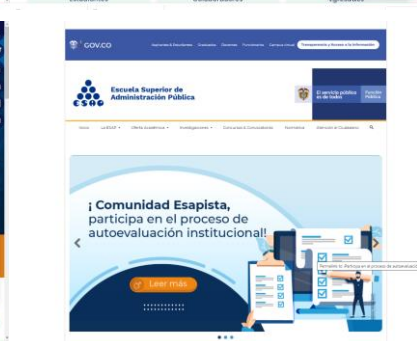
GOV.CO

Aspirantes & Estudiantes Graduados Docentes Funcionarios Campus Virtual Transparencia y Acceso a la Información

Escuela Superior de Administración Pública

ESAP

El servicio público es de todos

Función Pública

Inicio La ESAP Oferta Académica Investigaciones Concursos & Convocatorias Normativa Atención al Ciudadano

¡Comunidad Esapista, participa en el proceso de autoevaluación institucional!

Leer más

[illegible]